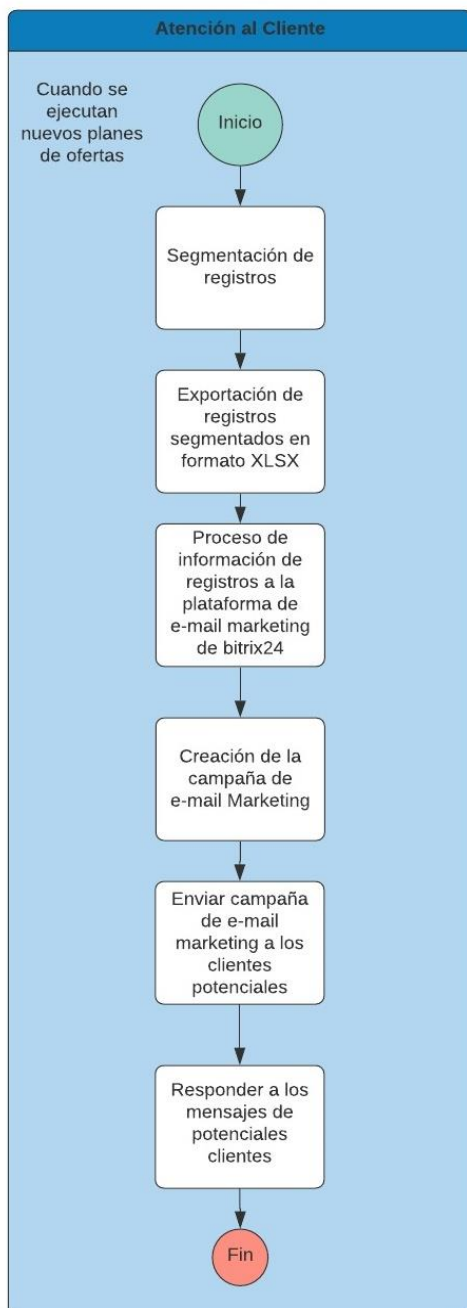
Atención al Cliente

Cuando se ejecutan nuevos planes de ofertas

Inicio

Segmentación de registros

Exportación de registros segmentados en formato XLSX

Proceso de información de registros a la plataforma de e-mail marketing de bitrix24

Creación de la campaña de e-mail Marketing

Enviar campaña de e-mail marketing a los clientes potenciales

Responder a los mensajes de potenciales clientes

Fin